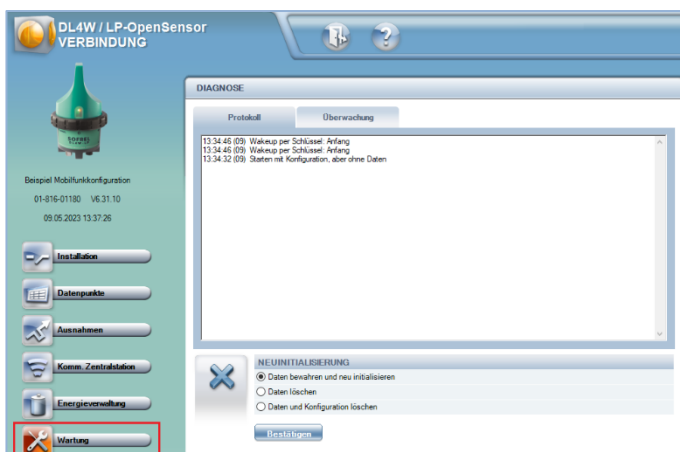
DL4W / LP-OpenSensor
VERBINDUNG

Beispiel Mobilfunkkonfiguration
01-816-01180 V6.31.10
09.05.2023 13:37:26

Installation
Datenpunkte
Ausnahmen
Komm. Zentralstation
Energieverwaltung
Wartung

DIAGNOSE

Protokoll
Überwachung

13:34:46 (09) Wakeup per Schlüssel: Anfang
13:34:46 (09) Wakeup per Schlüssel: Anfang
13:34:32 (09) Starten mit Konfiguration, aber ohne Daten

NEUINITIALISIERUNG
Daten bewahren und neu initialisieren
Daten löschen
Daten und Konfiguration löschen

Bestätigen